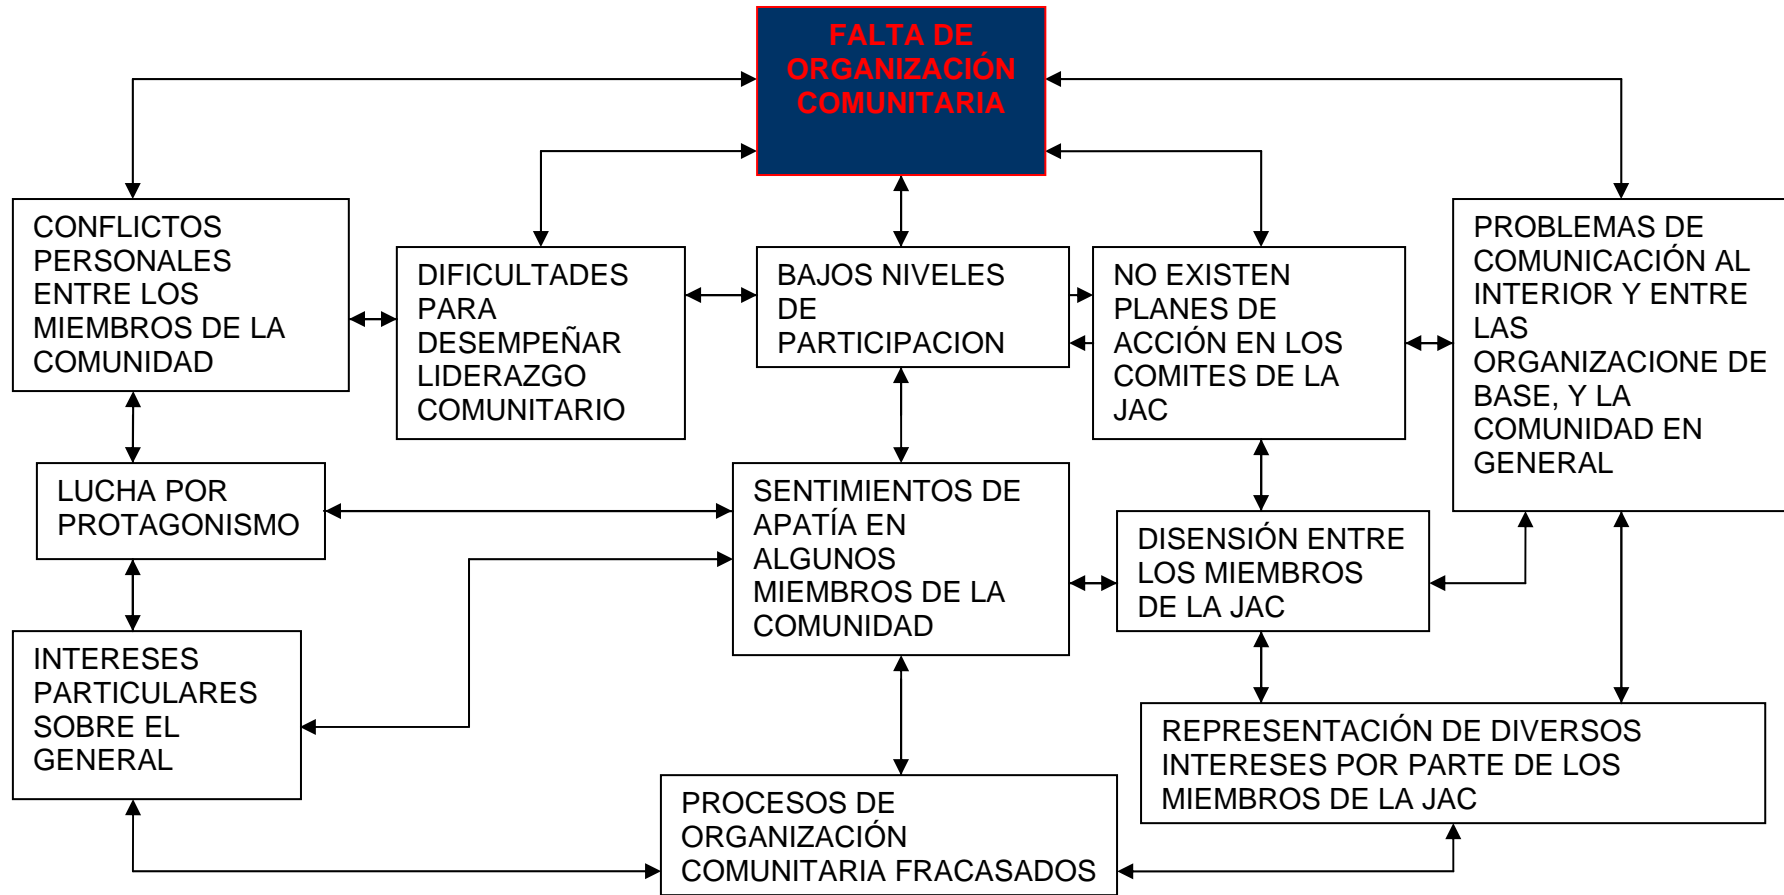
FALTA DE ORGANIZACIÓN COMUNITARIA

CONFLICTOS PERSONALES ENTRE LOS MIEMBROS DE LA COMUNIDAD

DIFICULTADES PARA DESEMPEÑAR LIDERAZGO COMUNITARIO

BAJOS NIVELES DE PARTICIPACION

NO EXISTEN PLANES DE ACCIÓN EN LOS COMITES DE LA JAC

PROBLEMAS DE COMUNICACIÓN AL INTERIOR Y ENTRE LAS ORGANIZACIONE DE BASE, Y LA COMUNIDAD EN GENERAL

LUCHA POR PROTAGONISMO

SENTIMIENTOS DE APATÍA EN ALGUNOS MIEMBROS DE LA COMUNIDAD

DISENSIÓN ENTRE LOS MIEMBROS DE LA JAC

INTERESES PARTICULARES SOBRE EL GENERAL

REPRESENTACIÓN DE DIVERSOS INTERESES POR PARTE DE LOS MIEMBROS DE LA JAC

PROCESOS DE ORGANIZACIÓN COMUNITARIA FRACASADOS